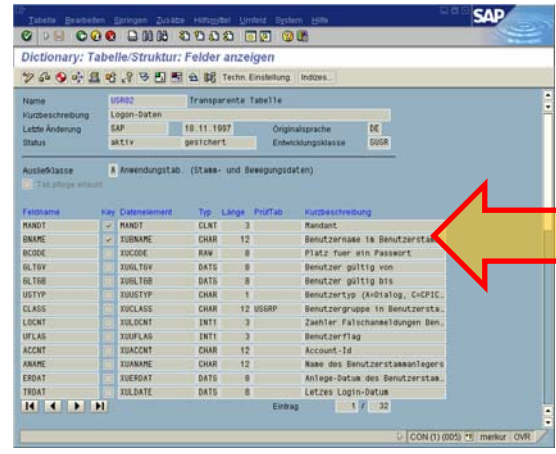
Tabelle Bearbeiten Springen Zusätze Hilfsmittel Umfeld System Hilfe

SAP

Dictionary: Tabelle/Struktur: Felder anzeigen

Techn. Einstellung Indizes...

Name USR02 Transparente Tabelle
Kurzbeschreibung Logon-Daten
Letzte Änderung SAP 18.11.1997 Originalsprache DE
Status aktiv gesichert Entwicklungsklasse SUGR

Auslieferklasse A Anwendungstab. (Stamm- und Bewegungsdaten)
Tab.pflege erlaubt

| Feldname | Key | Datenelement | Typ | Länge | PrüfTab | Kurzbeschreibung |
|---|---|---|---|---|---|---|
| MANDT | ✓ | MANDT | CLNT | 3 | | Mandant |
| BNAME | ✓ | XUBNAME | CHAR | 12 | | Benutzername im Benutzersta |
| BCODE | | XUCODE | RAW | 8 | | Platz fuer ein Passwort |
| GLTGV | | XUGLTGV | DATS | 8 | | Benutzer gültig von |
| GLTGB | | XUGLTGB | DATS | 8 | | Benutzer gültig bis |
| USTYP | | XUUSTYP | CHAR | 1 | | Benutzertyp (A=Dialog, C=CPIC. |
| CLASS | | XUCLASS | CHAR | 12 | USGRP | Benutzergruppe in Benutzersta. |
| LOCNT | | XULOCNT | INT1 | 3 | | Zaehler Falschanmeldungen Ben. |
| UFLAG | | XUUFLAG | INT1 | 3 | | Benutzerflag |
| ACCNT | | XUACCNT | CHAR | 12 | | Account-Id |
| ANAME | | XUANAME | CHAR | 12 | | Name des Benutzerstammanlegers |
| ERDAT | | XUERDAT | DATS | 8 | | Anlege-Datum des Benutzerstam. |
| TRDAT | | XULDATE | DATS | 8 | | Letzes Login-Datum |

Eintrag 1 / 32

CON (1) (005) merkur OVR